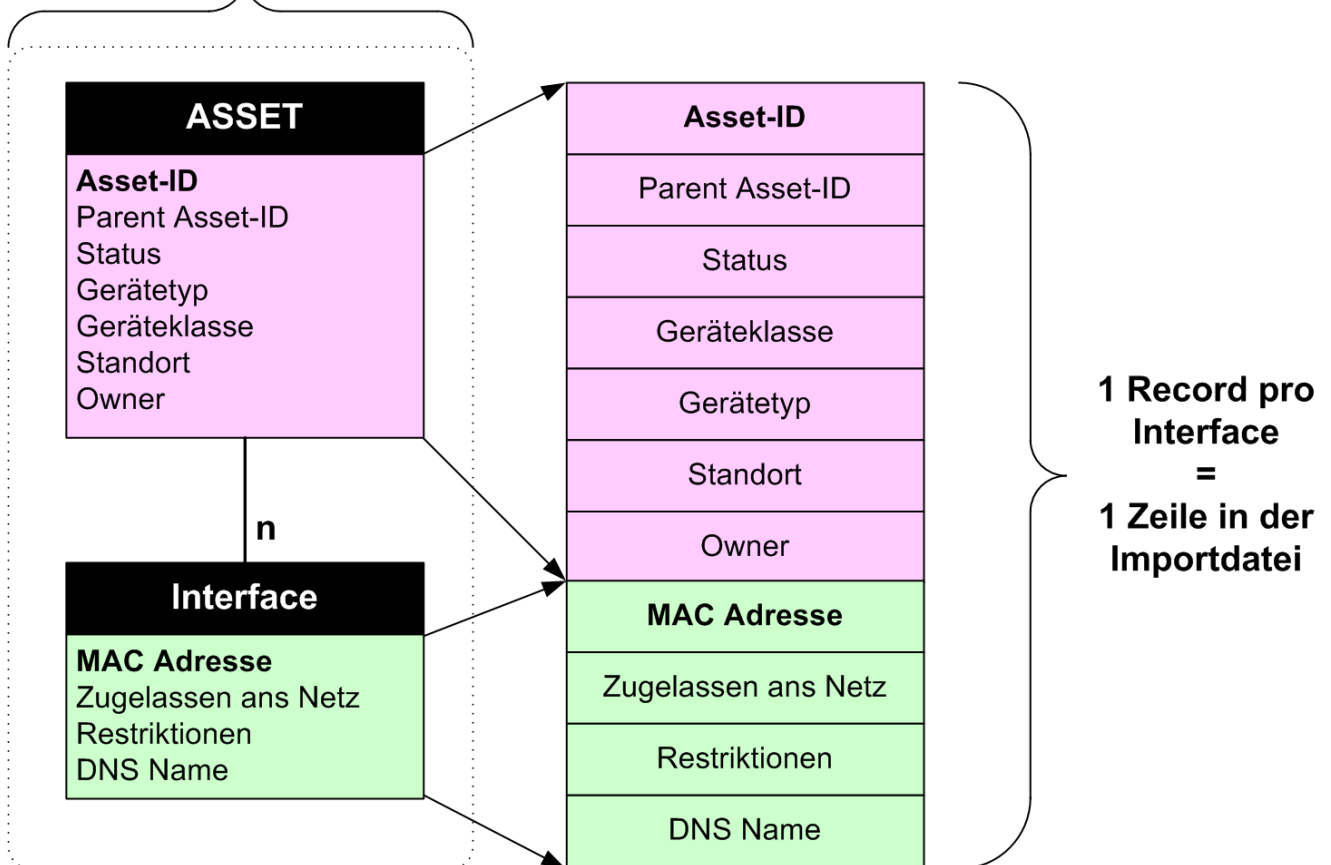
ASSET

Asset-ID
Parent Asset-ID
Status
Gerätetyp
Geräteklasse
Standort
Owner

n

Interface

MAC Adresse
Zugelassen ans Netz
Restriktionen
DNS Name

Asset-ID
Parent Asset-ID
Status
Geräteklasse
Gerätetyp
Standort
Owner
MAC Adresse
Zugelassen ans Netz
Restriktionen
DNS Name

1 Record pro Interface
=
1 Zeile in der Importdatei